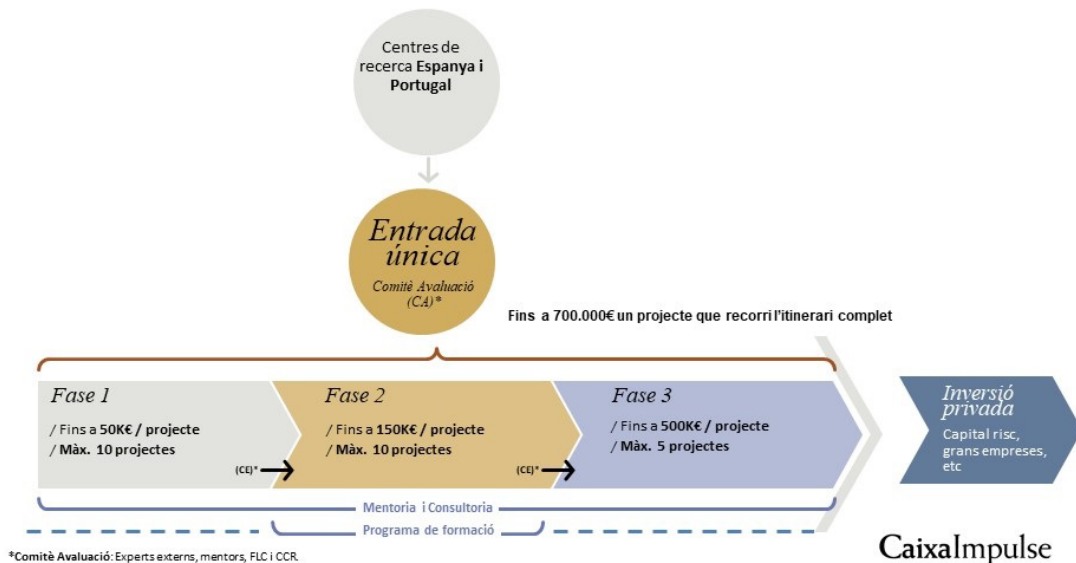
Centres de recerca Espanya i Portugal

Entrada única

Comitè Avaluació (CA)*

Fins a 700.000€ un projecte que recorri l'itinerari complet

Fase 1

/ Fins a 50K€ / projecte
/ Màx. 10 projectes

(CE)*

Fase 2

/ Fins a 150K€ / projecte
/ Màx. 10 projectes

(CE)*

Fase 3

/ Fins a 500K€ / projecte
/ Màx. 5 projectes

Inversió privada

Capital risc, grans empreses, etc

Mentoria i Consultoria

Programa de formació

*Comitè Avaluació: Experts externs, mentors, FLC i CCR.

CaixaImpulse